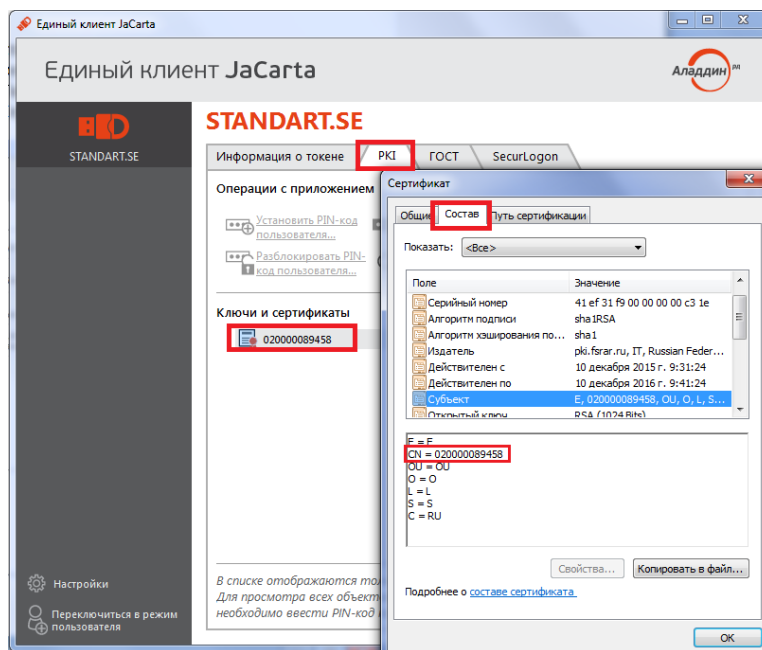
Единый клиент JaCarta

Единый клиент JaCarta

Аладдин

STANDART.SE

STANDART.SE

Информация о токене | PKI | ГОСТ | SecurLogon

Операции с приложением

Установить PIN-код пользователя...

Разблокировать PIN-код пользователя...

Ключи и сертификаты

020000089458

В списке отображаются то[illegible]
Для просмотра всех объект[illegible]
необходимо ввести PIN-код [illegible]

Настройки

Переключиться в режим пользователя

Сертификат

Общие | Состав | Путь сертификации

Показать: <Все>

| Поле | Значение |
|---|---|
| Серийный номер | 41 ef 31 f9 00 00 00 00 c3 1e |
| Алгоритм подписи | sha1RSA |
| Алгоритм хэширования по... | sha1 |
| Издатель | pki.fsrar.ru, IT, Russian Feder... |
| Действителен с | 10 декабря 2015 г. 9:31:24 |
| Действителен по | 10 декабря 2016 г. 9:41:24 |
| Субъект | E, 020000089458, OU, O, L, S... |
| Открытый ключ | RSA (1024 Bits) |

E = E
CN = 020000089458
OU = OU
O = O
L = L
S = S
C = RU

Свойства... | Копировать в файл...

Подробнее о составе сертификата

OK